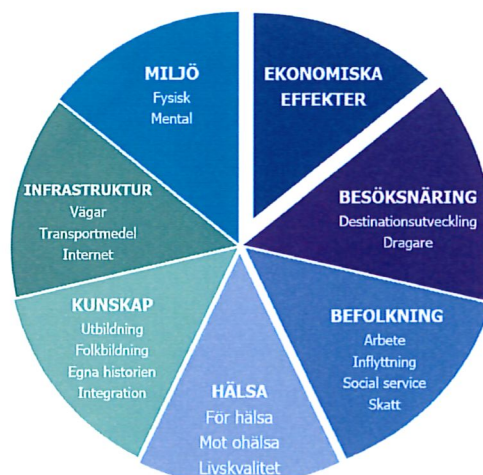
MILJÖ
Fysisk
Mental

EKONOMISKA
EFFEKTER

BESÖKSNÄRING
Destinationsutveckling
Dragare

BEFOLKNING
Arbete
Inflyttning
Social service
Skatt

HÄLSA
För hälsa
Mot ohälsa
Livskvalitet

KUNSKAP
Utbildning
Folkbildning
Egna historien
Integration

INFRASTRUKTUR
Vägar
Transportmedel
Internet